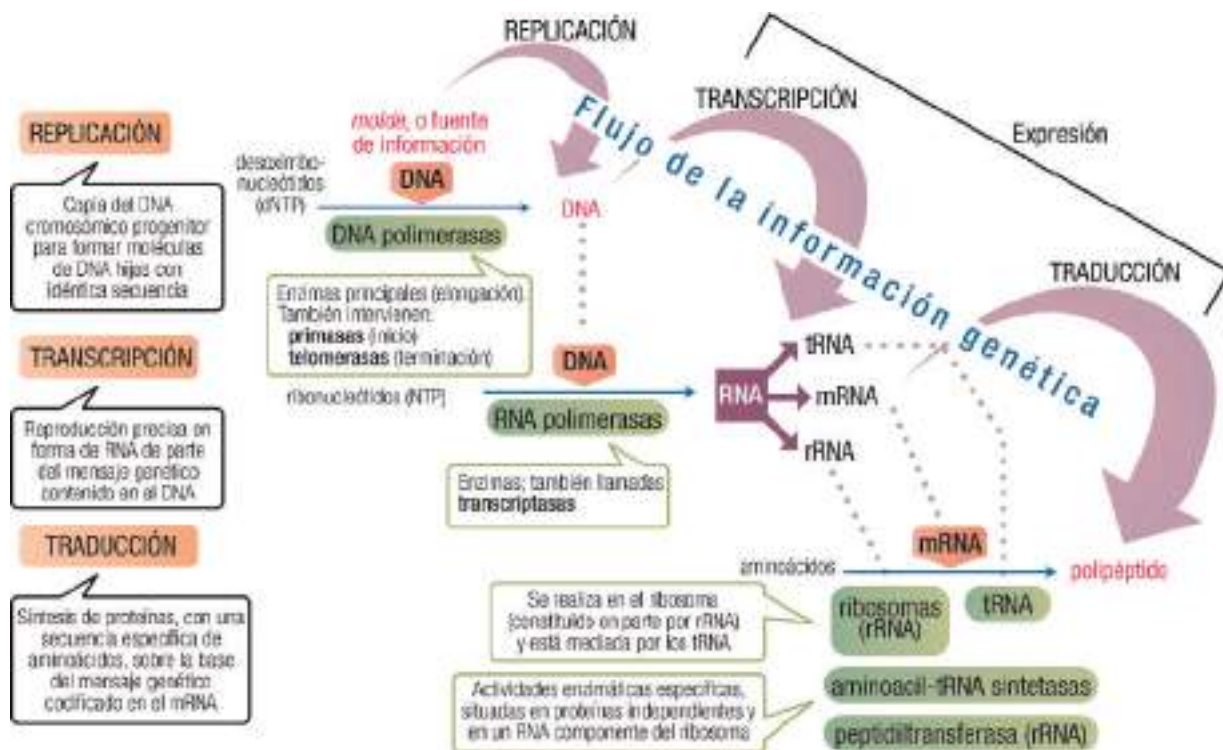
REPLICACIÓN

TRANSCRIPCIÓN

Expresión

TRADUCCIÓN

Flujo de la información genética

REPLICACIÓN

Copia del DNA cromosómico progenitor para formar moléculas de DNA hijas con idéntica secuencia

TRANSCRIPCIÓN

Reproducción precisa en forma de RNA de parte del mensaje genético contenido en el DNA

TRADUCCIÓN

Síntesis de proteínas, con una secuencia específica de aminoácidos, sobre la base del mensaje genético codificado en el mRNA

molde, o fuente de información

desoxirribonucleótidos (dNTP)

DNA

DNA

DNA polimerasas

Enzimas principales (elongación). También intervienen: primasas (inicio) telomerasas (terminación)

DNA

ribonucleótidos (NTP)

RNA polimerasas

Enzimas; también llamadas transcriptasas

RNA

tRNA

mRNA

rRNA

mRNA

aminoácidos

polipéptido

Se realiza en el ribosoma (constituido en parte por rRNA) y está mediada por los tRNA

ribosomas (rRNA)

tRNA

Actividades enzimáticas específicas, situadas en proteínas independientes y en un RNA componente del ribosoma

aminoacil-tRNA sintetasas

peptidiltransferasa (rRNA)